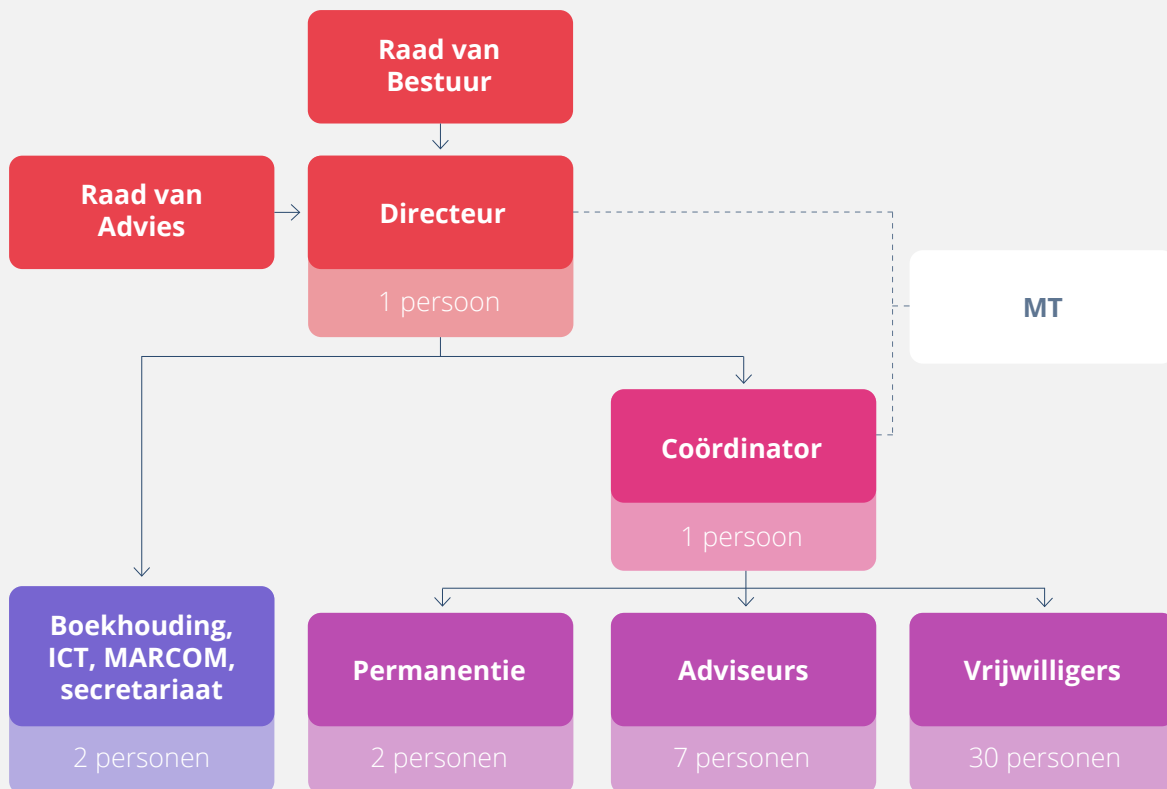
Raad van Bestuur

Raad van Advies

Directeur

1 persoon

MT

Coördinator

1 persoon

Boekhouding, ICT, MARCOM, secretariaat

2 personen

Permanentie

2 personen

Adviseurs

7 personen

Vrijwilligers

30 personen